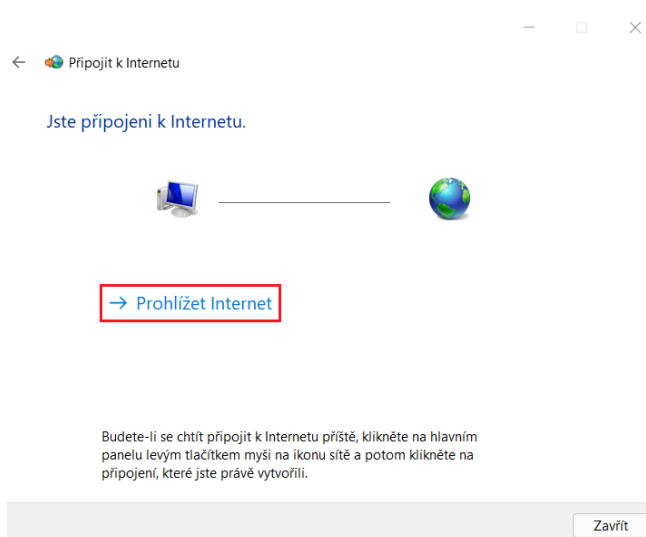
Připojit k Internetu

Jste připojeni k Internetu.

→ Prohlížet Internet

Budete-li se chtít připojit k Internetu příště, klikněte na hlavním panelu levým tlačítkem myši na ikonu sítě a potom klikněte na připojení, které jste právě vytvořili.

Zavřít